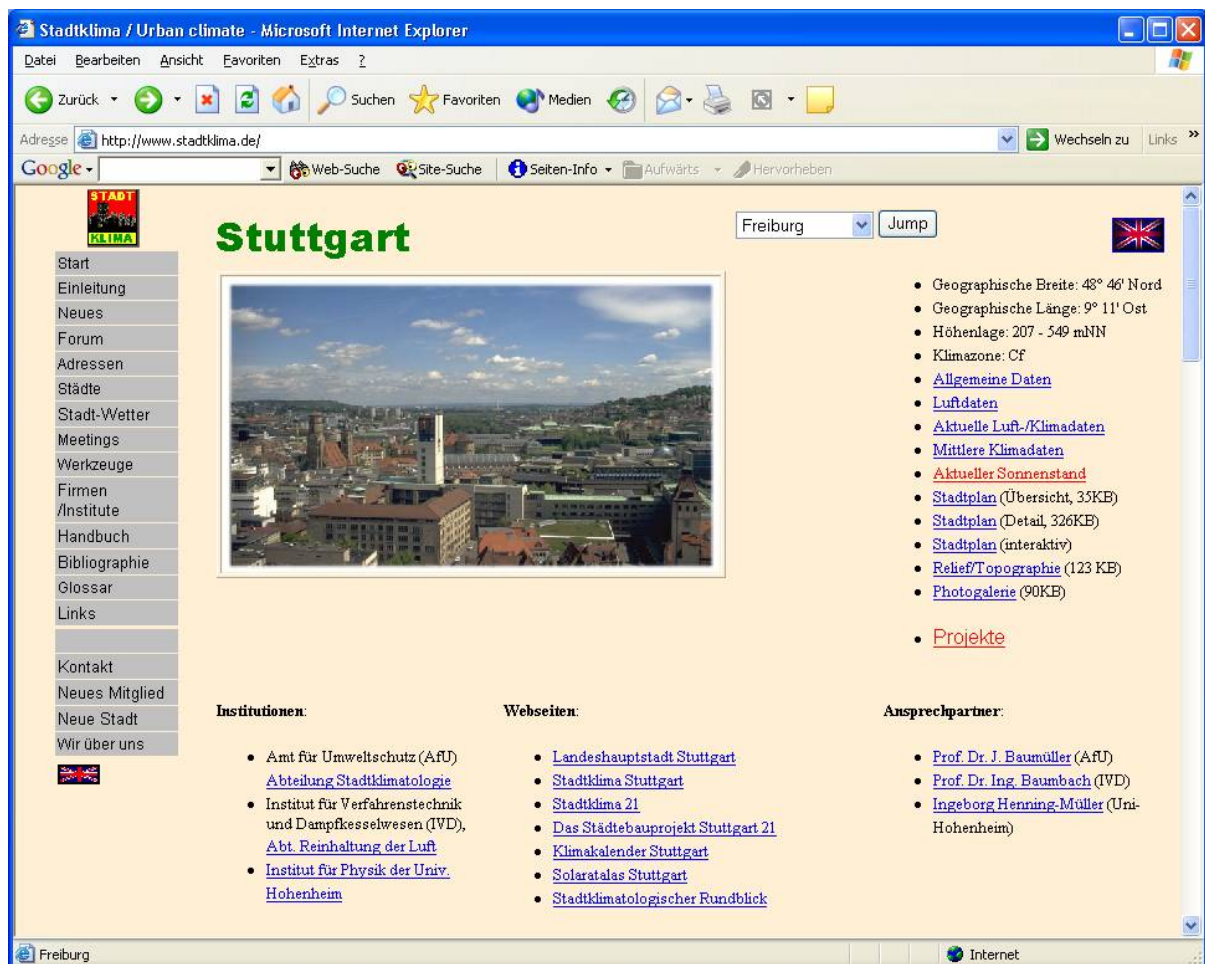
Stadtklima / Urban climate - Microsoft Internet Explorer

Datei Bearbeiten Ansicht Favoriten Extras ?

Zurück Suchen Favoriten Medien

Adresse http://www.stadtklima.de/ Wechseln zu Links

Google Web-Suche Site-Suche Seiten-Info Aufwärts Hervorheben

STADT KLIMA

Start
Einleitung
Neues
Forum
Adressen
Städte
Stadt-Wetter
Meetings
Werkzeuge
Firmen /Institute
Handbuch
Bibliographie
Glossar
Links

Kontakt
Neues Mitglied
Neue Stadt
Wir über uns

Stuttgart

Freiburg Jump

- Geographische Breite: 48° 46' Nord
- Geographische Länge: 9° 11' Ost
- Höhenlage: 207 - 549 mNN
- Klimazone: Cf
- Allgemeine Daten
- Luftdaten
- Aktuelle Luft-/Klimadaten
- Mittlere Klimadaten
- Aktueller Sonnenstand
- Stadtplan (Übersicht, 35KB)
- Stadtplan (Detail, 326KB)
- Stadtplan (interaktiv)
- Relief/Topographie (123 KB)
- Photogalerie (90KB)

- Projekte

Institutionen:

- Amt für Umweltschutz (AfU) Abteilung Stadtklimatologie
- Institut für Verfahrenstechnik und Dampfkesselwesen (IVD), Abt. Reinhaltung der Luft
- Institut für Physik der Univ. Hohenheim

Webseiten:

- Landeshauptstadt Stuttgart
- Stadtklima Stuttgart
- Stadtklima 21
- Das Städtebauprojekt Stuttgart 21
- Klimakalender Stuttgart
- Solaratlas Stuttgart
- Stadtklimatologischer Rundblick

Ansprechpartner:

- Prof. Dr. J. Baumüller (AfU)
- Prof. Dr. Ing. Baumbach (IVD)
- Ingeborg Henning-Müller (Uni-Hohenheim)

Freiburg Internet